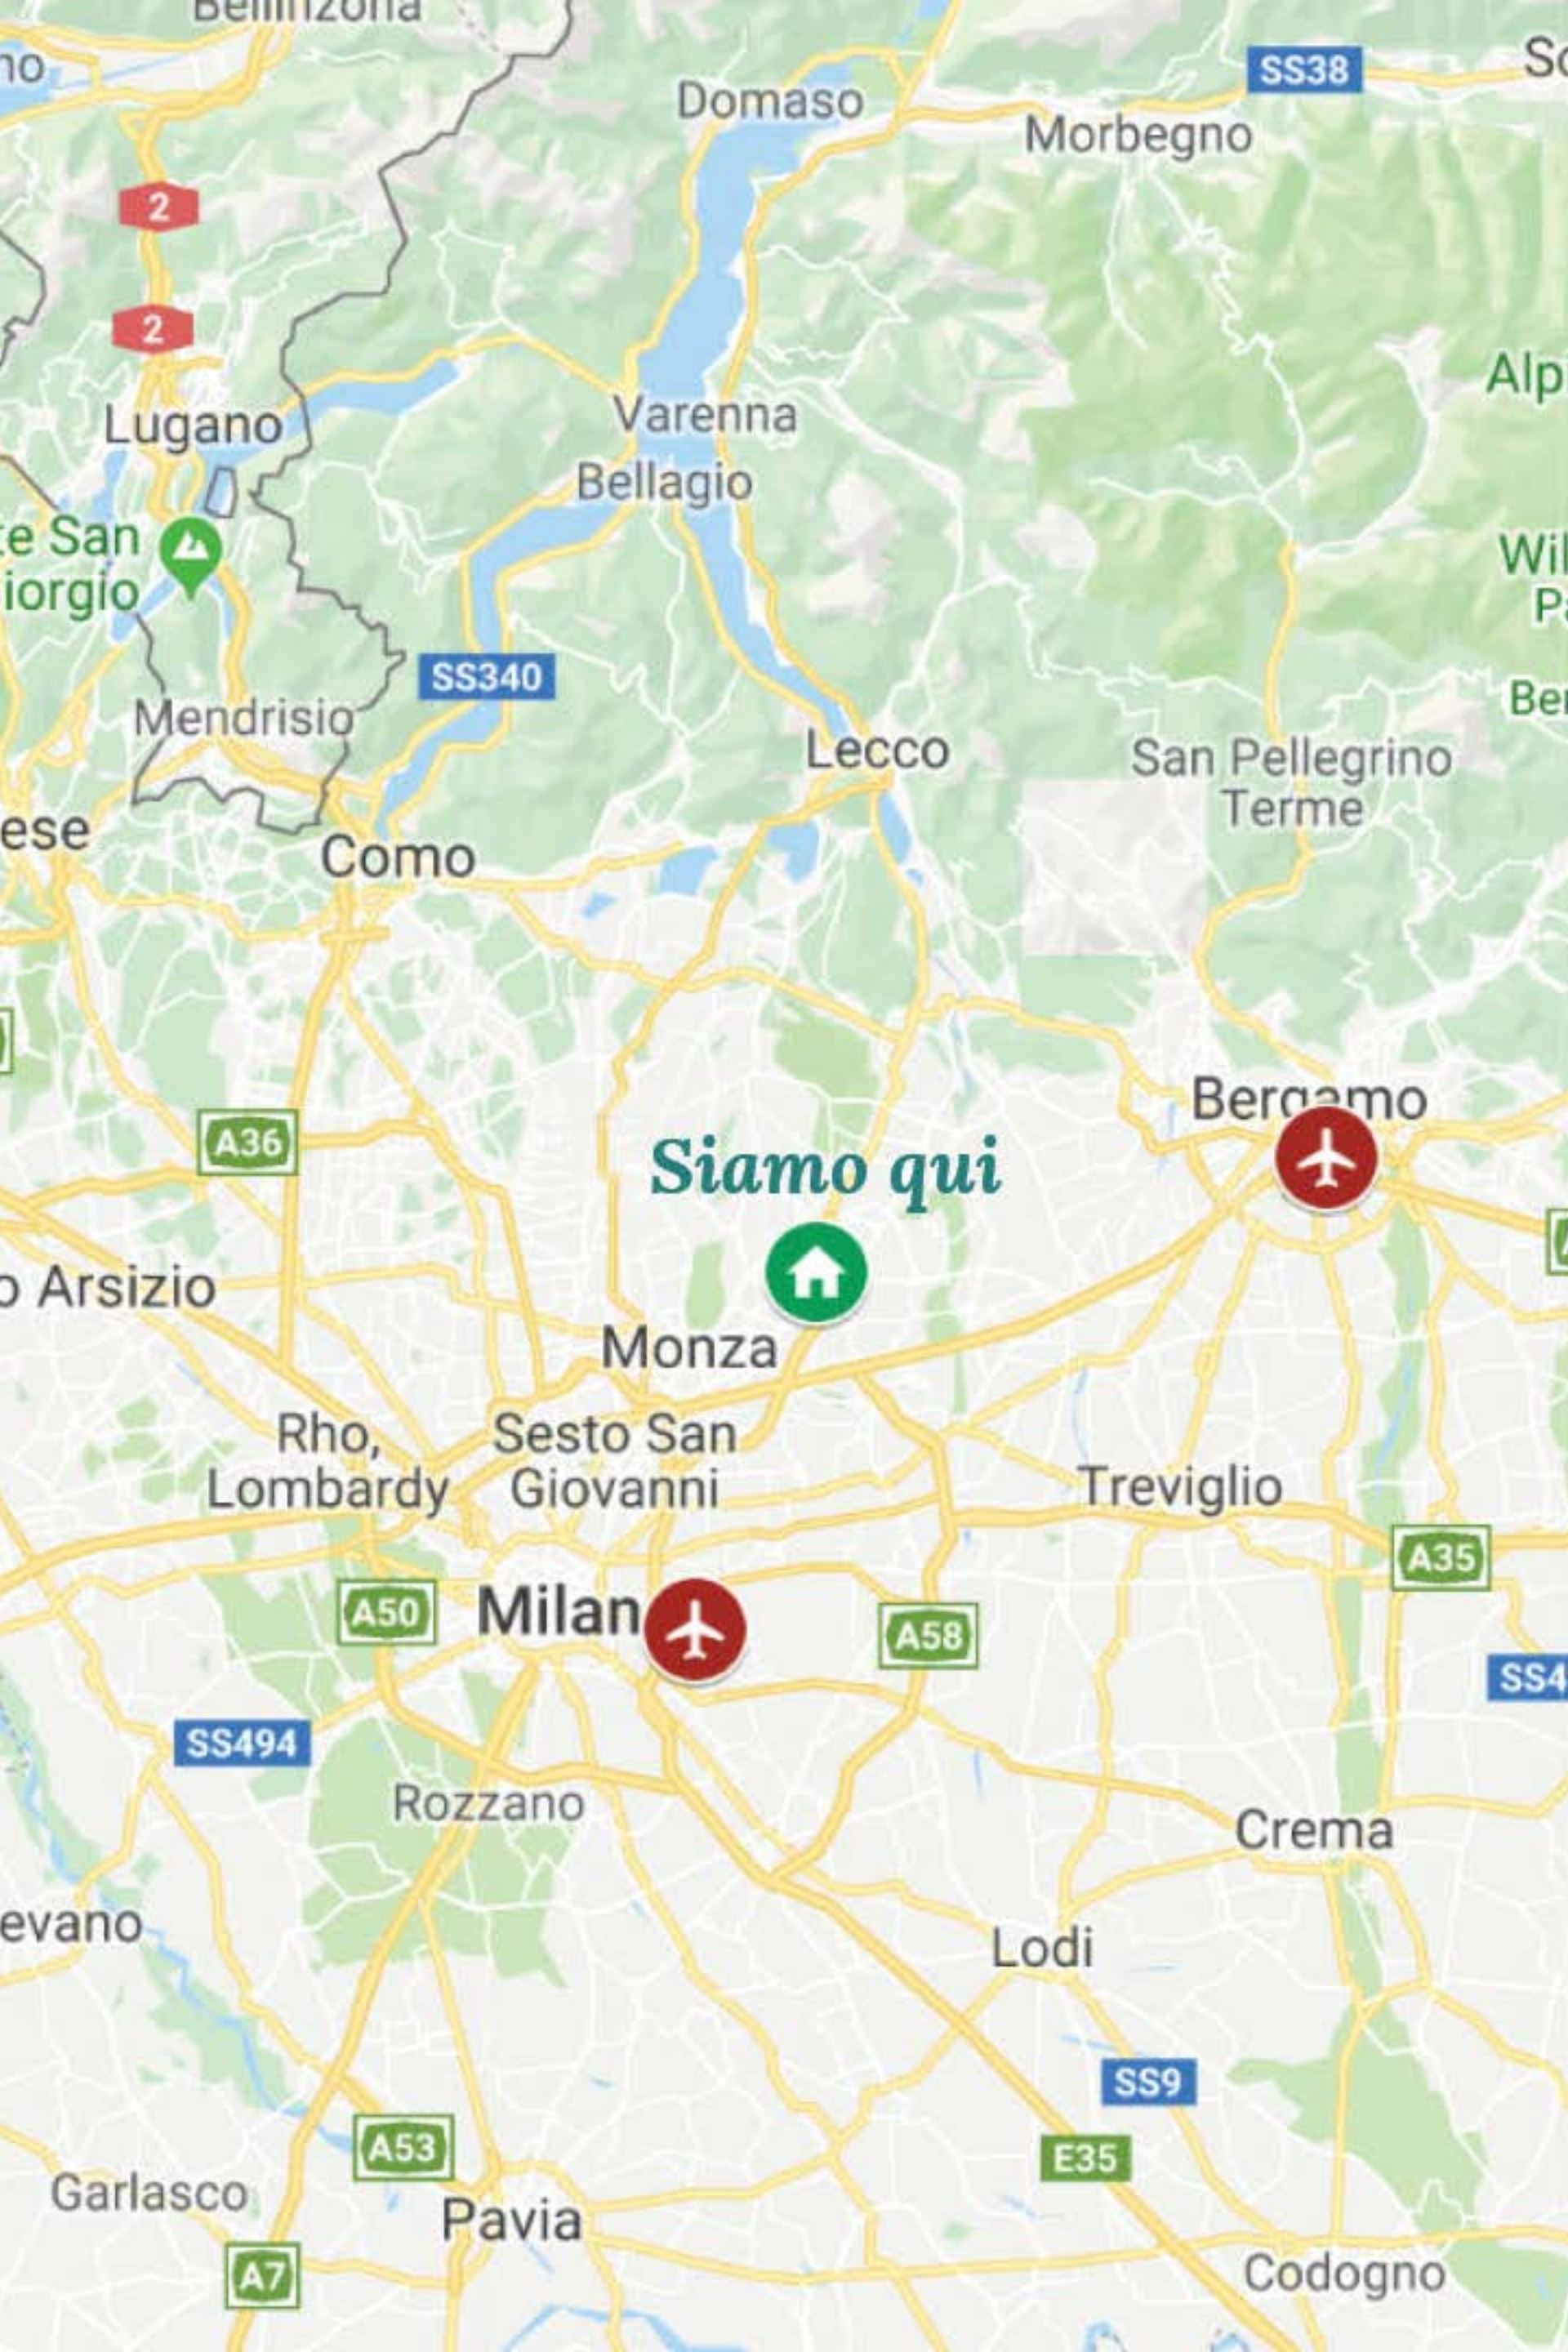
Bellinzona
no
SS38
So
Domaso
Morbegno
2
2
Alp
Lugano
Varenna
Bellagio
te San
iorgio
Wil
P
SS340
Mendrisio
Be
Lecco
San Pellegrino
Terme
ese
Como
Bergamo
A36
Siamo qui
o Arsizio
Monza
Rho,
Lombardy
Sesto San
Giovanni
Treviglio
A35
Milan
A50
A58
SS4
SS494
Rozzano
Crema
evano
Lodi
SS9
E35
A53
Garlasco
Pavia
A7
Codogno